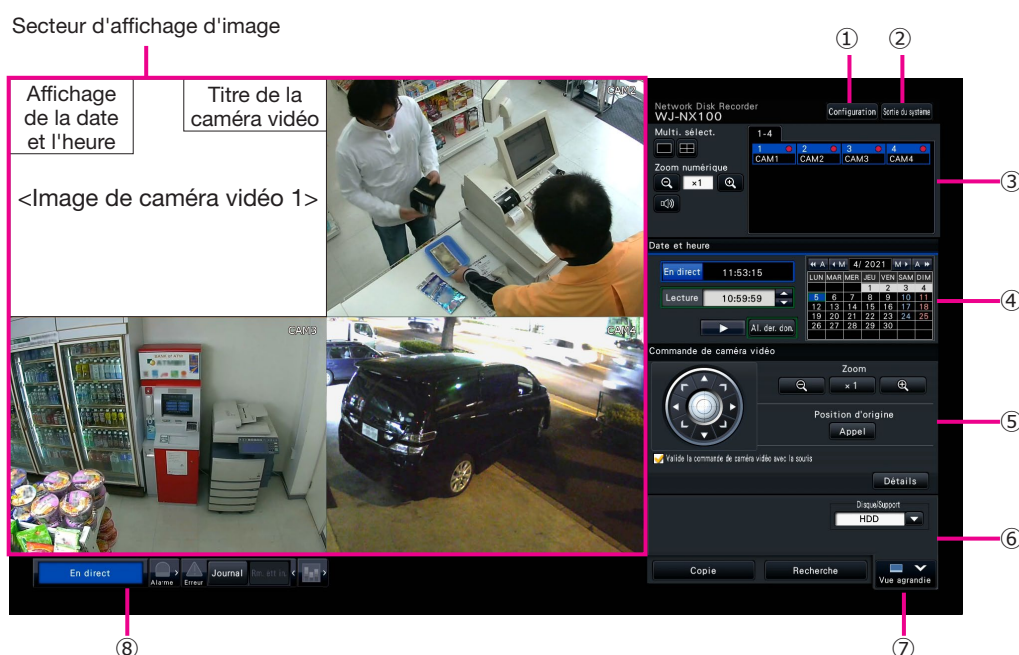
Secteur d'affichage d'image

①
②

Affichage de la date et l'heure

Titre de la caméra vidéo

<Image de caméra vidéo 1>

CAM2

CAM3

CAM4

Network Disk Recorder
WJ-NX100

Configuration
Sortie du système

Multi. sélect.

1-4

1 2 3 4
CAM1 CAM2 CAM3 CAM4

Zoom numérique

×1

③

Date et heure

En direct 11:53:15

Lecture 10:59:59

Al. der. don.

A M 4/ 2021 M A

| LUN | MAR | MER | JEU | VEN | SAM | DIM |
|---|---|---|---|---|---|---|
| | | | 1 | 2 | 3 | 4 |
| 5 | 6 | 7 | 8 | 9 | 10 | 11 |
| 12 | 13 | 14 | 15 | 16 | 17 | 18 |
| 19 | 20 | 21 | 22 | 23 | 24 | 25 |
| 26 | 27 | 28 | 29 | 30 | | |

④

Commande de caméra vidéo

Zoom

×1

Position d'origine

Appel

⑤

Valide la commande de caméra vidéo avec la souris

Détails

Disque/Support

HDD

⑥

En direct

Alarme

Erreur

Journal

Re. err. in.

Copie

Recherche

Vue agrandie

⑧

⑦